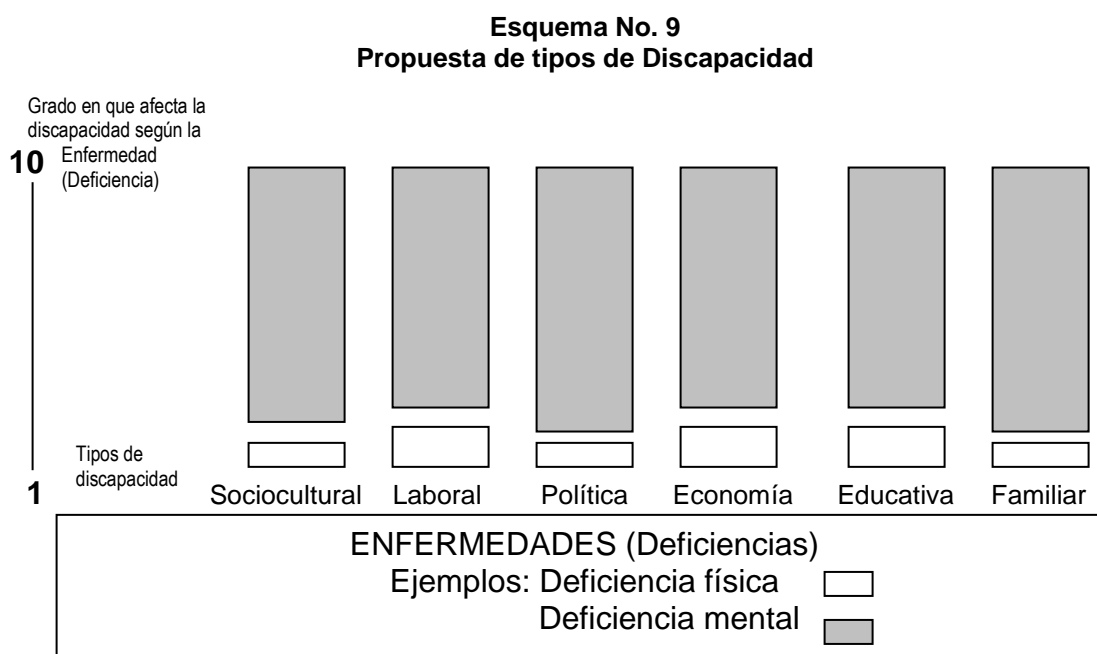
**Esquema No. 9**
**Propuesta de tipos de Discapacidad**

Grado en que afecta la discapacidad según la Enfermedad (Deficiencia)

10

Tipos de discapacidad

1

Sociocultural Laboral Política Economía Educativa Familiar

ENFERMEDADES (Deficiencias)
Ejemplos: Deficiencia física
Deficiencia mental